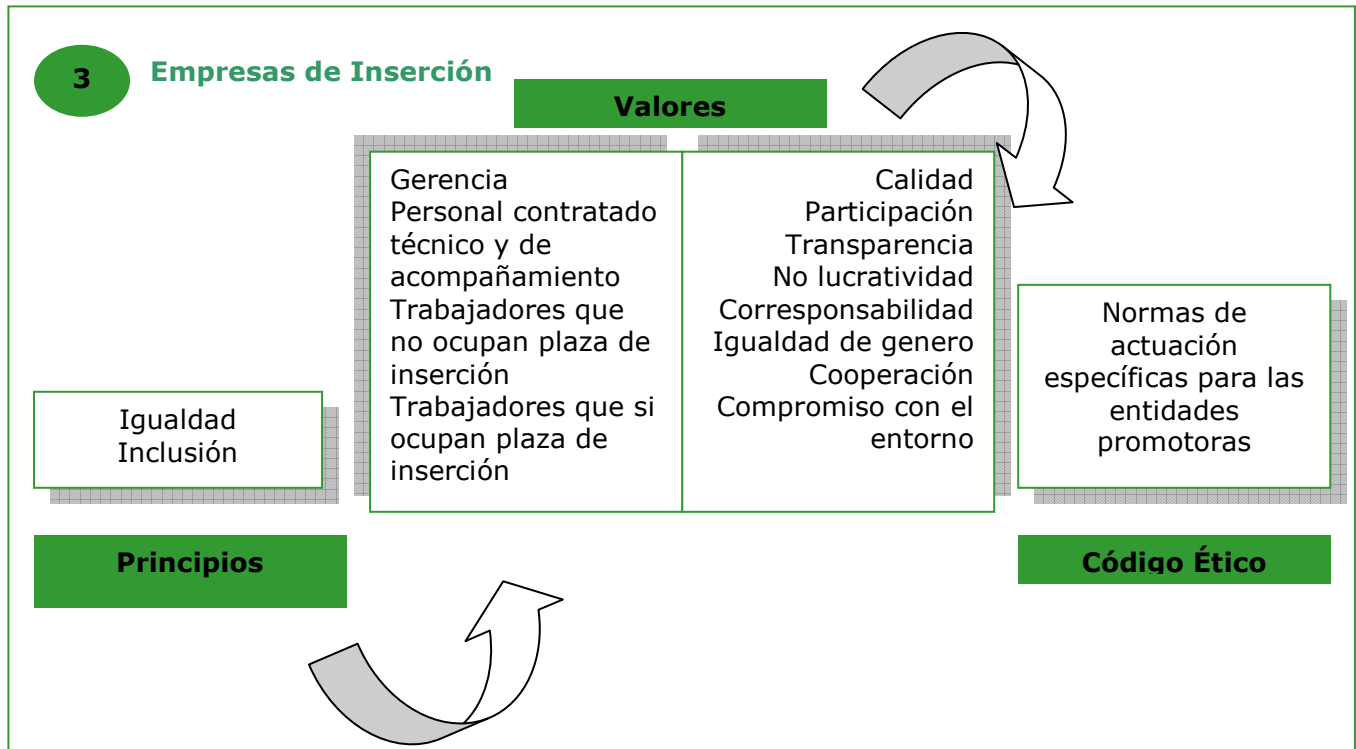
3

Empresas de Inserción

Valores

Gerencia
Personal contratado técnico y de acompañamiento
Trabajadores que no ocupan plaza de inserción
Trabajadores que si ocupan plaza de inserción

Calidad
Participación
Transparencia
No lucratividad
Corresponsabilidad
Igualdad de genero
Cooperación
Compromiso con el entorno

Igualdad
Inclusión

Normas de actuación específicas para las entidades promotoras

Principios

Código Ético